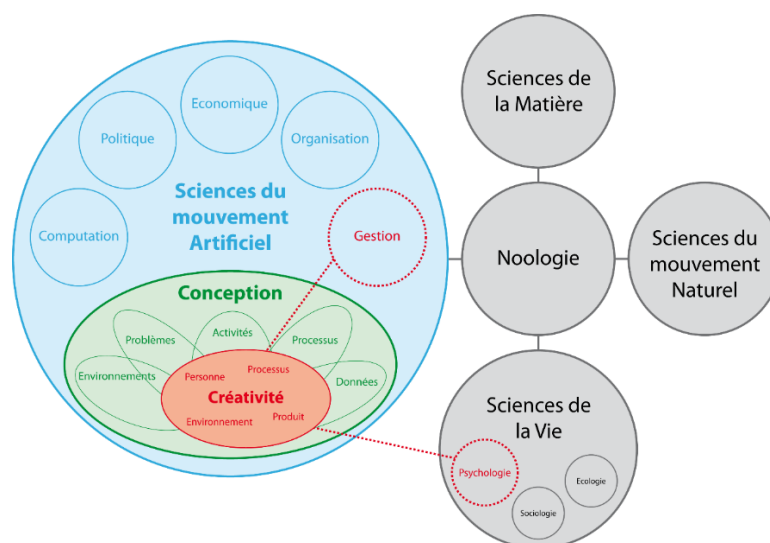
Economique

Politique

Organisation

Sciences du mouvement Artificiel

Computation

Gestion

Conception

Problèmes

Activités

Processus

Environnements

Personne

Processus

Données

Créativité

Environnement

Produit

Sciences de la Matière

Noologie

Sciences du mouvement Naturel

Sciences de la Vie

Psychologie

Ecologie

Sociologie